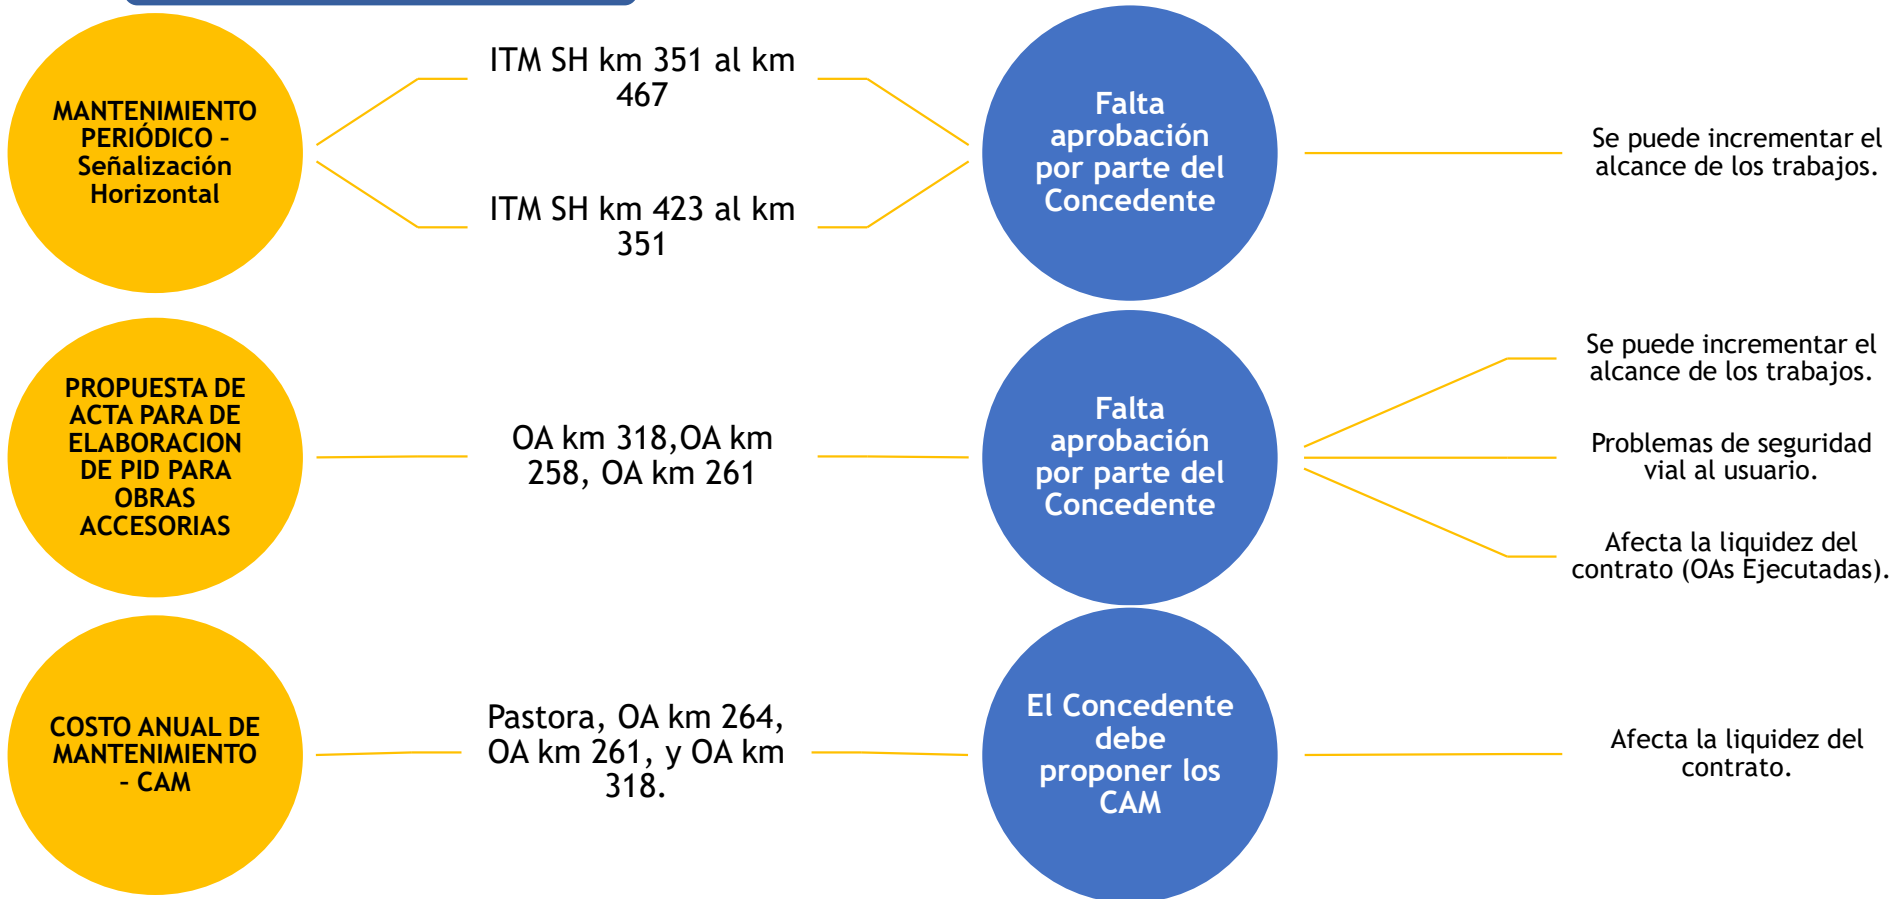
MANTENIMIENTO PERIÓDICO - Señalización Horizontal

ITM SH km 351 al km 467

ITM SH km 423 al km 351

Falta aprobación por parte del Concedente

Se puede incrementar el alcance de los trabajos.

PROPUESTA DE ACTA PARA DE ELABORACION DE PID PARA OBRAS ACCESORIAS

OA km 318,OA km 258, OA km 261

Falta aprobación por parte del Concedente

Se puede incrementar el alcance de los trabajos.

Problemas de seguridad vial al usuario.

Afecta la liquidez del contrato (OAs Ejecutadas).

COSTO ANUAL DE MANTENIMIENTO - CAM

Pastora, OA km 264, OA km 261, y OA km 318.

El Concedente debe proponer los CAM

Afecta la liquidez del contrato.